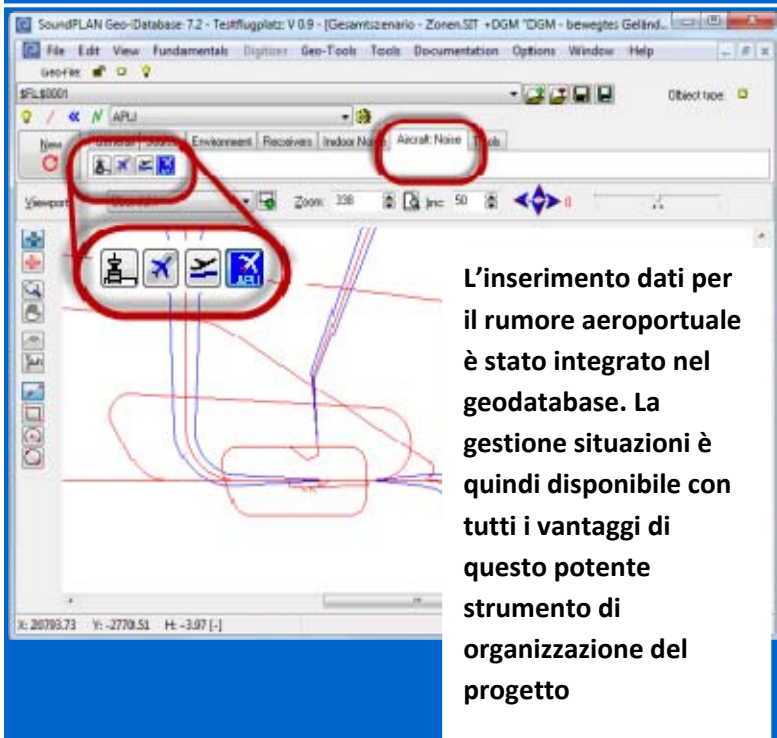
SoundPLAN Geo-Database: 7.2 - Testflugplatz: V 0.9 - [Gesamtszenario - Zonen.SIT +DGM "DGM - bewegtes Geländ...

File Edit View Fundamentals Digitizer Geo-Tools Tools Documentation Options Window Help

Geo-File:

$FLS0001

Object type:

APLI

New

General Source Environment Receivers Indoor Noise Aircraft Noise Tools

Viewport

Zoom: 338 Inc: 50

APLI

L’inserimento dati per il rumore aeroportuale è stato integrato nel geodatabase. La gestione situazioni è quindi disponibile con tutti i vantaggi di questo potente strumento di organizzazione del progetto

X: 20793.73 Y: -2770.51 H: -3.97 [-]